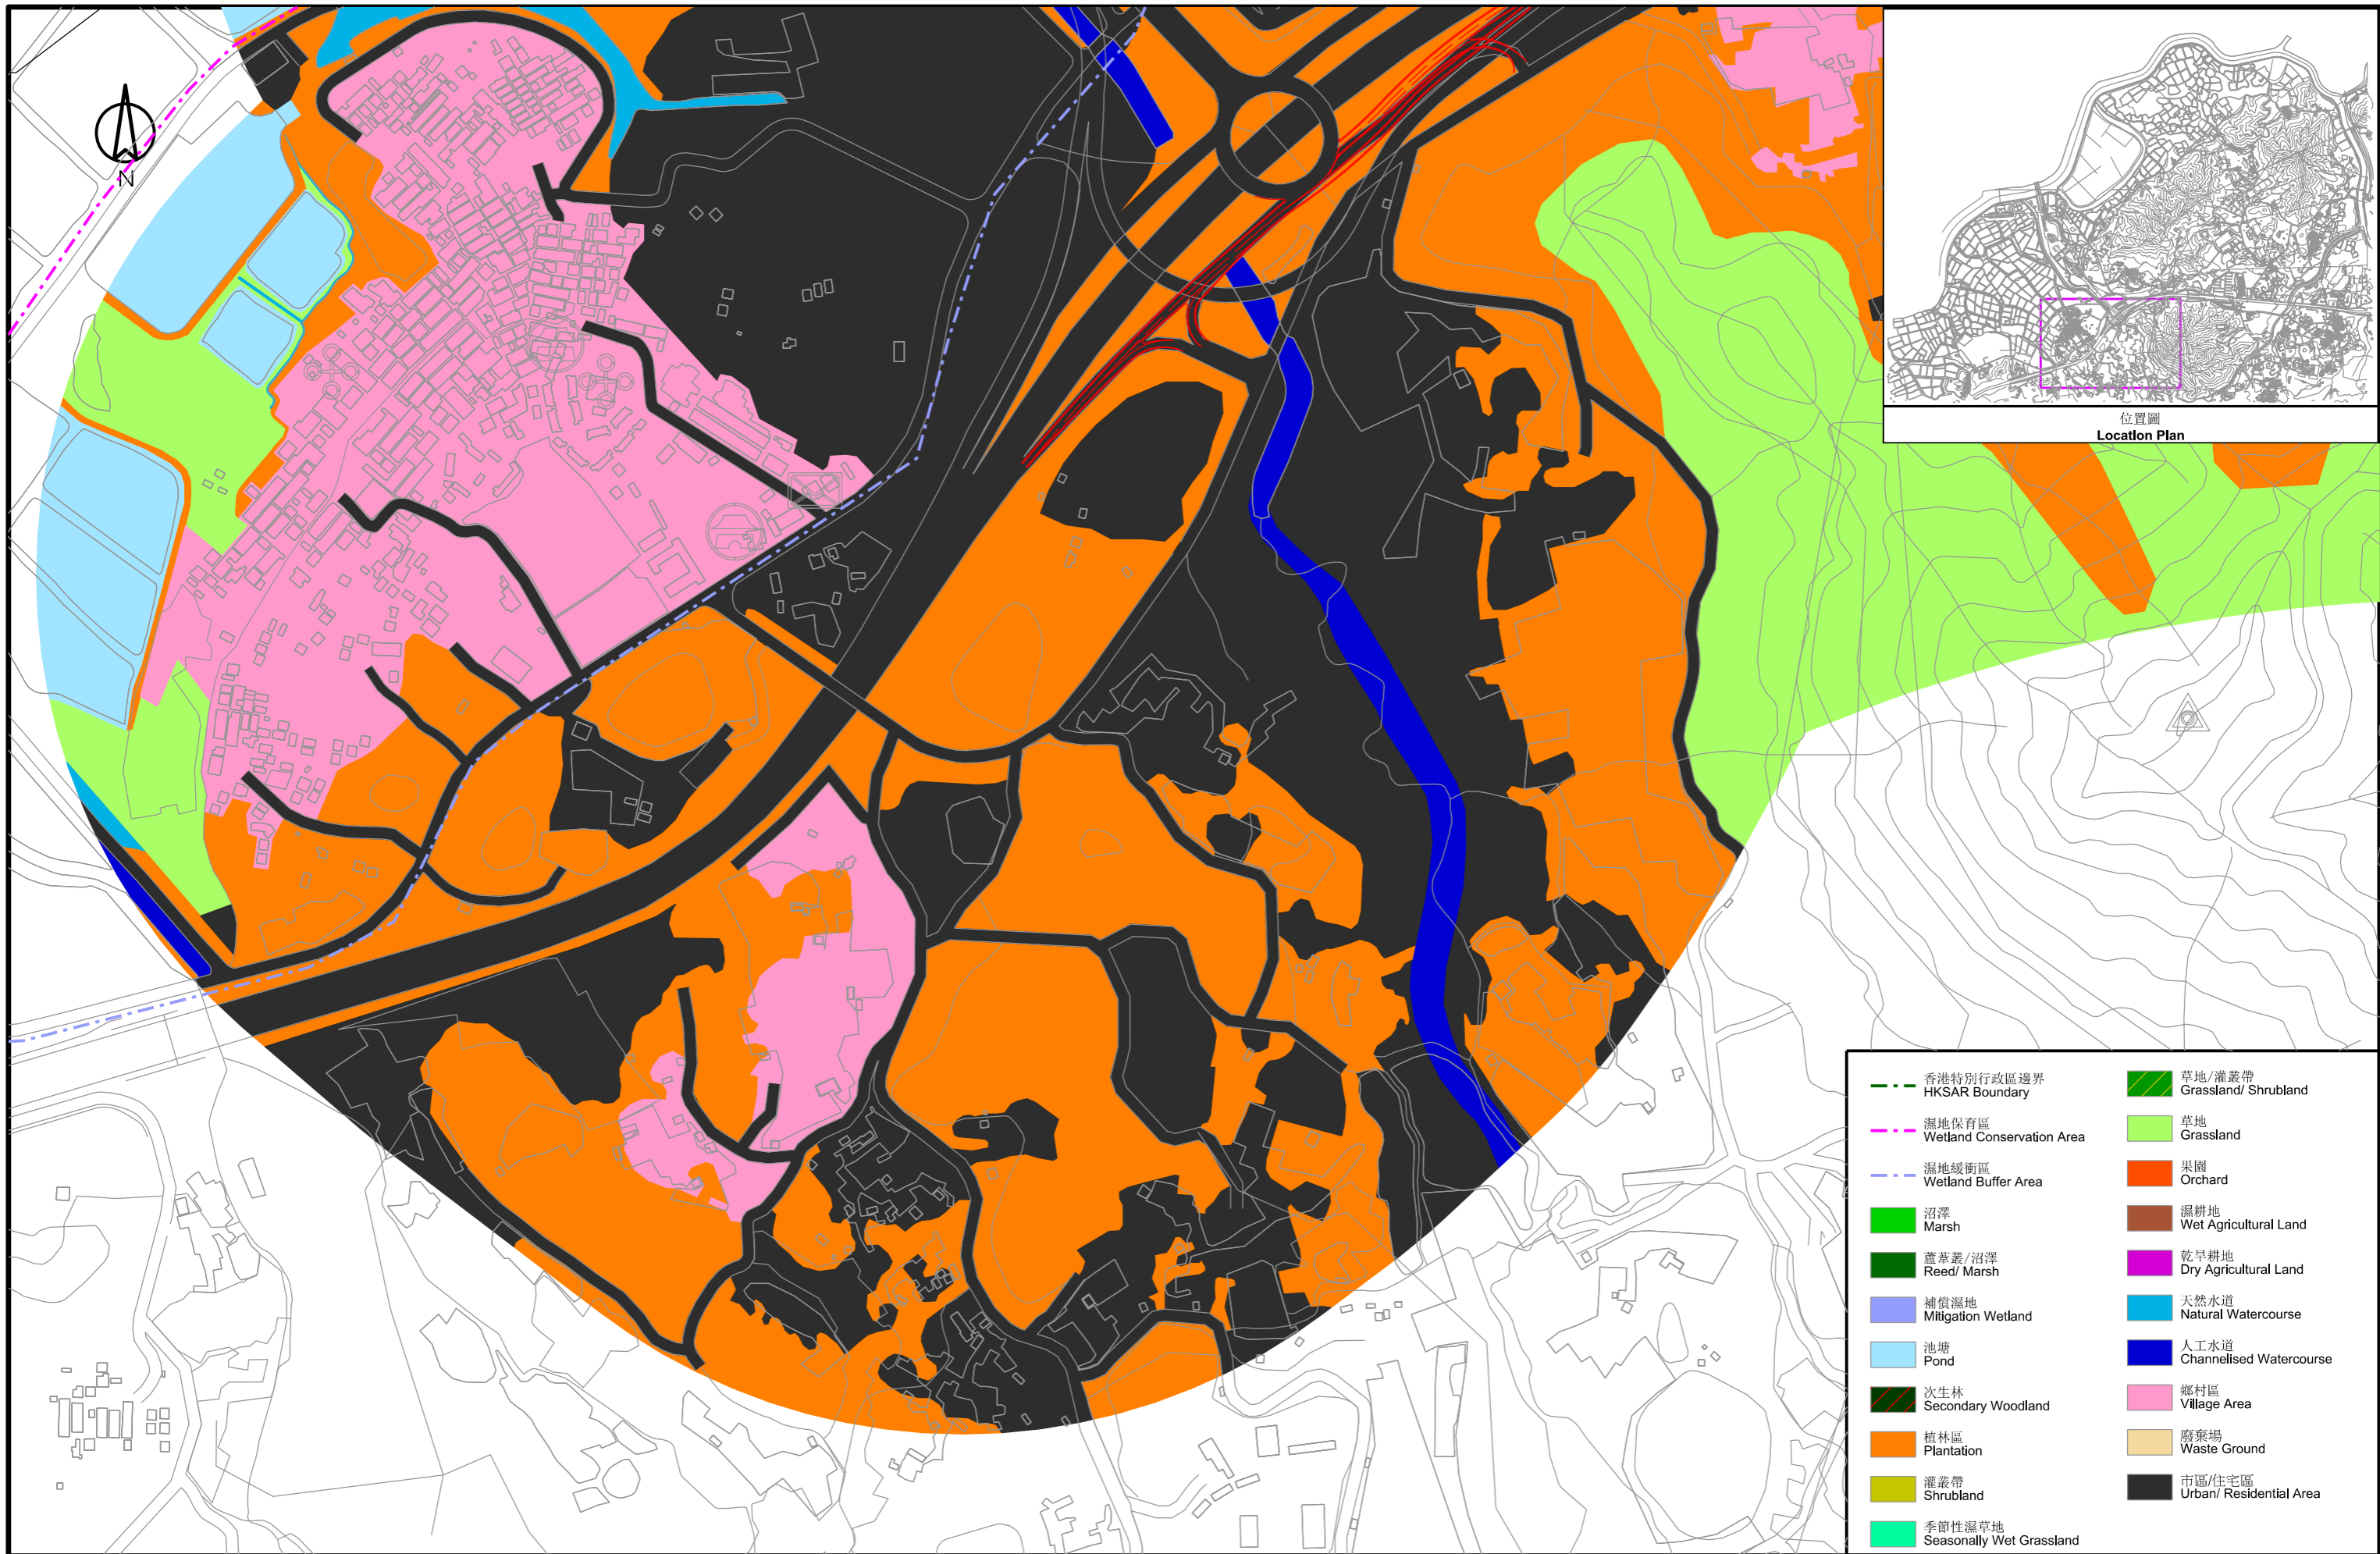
N

位置圖
Location Plan

香港特別行政區邊界
HKSAR Boundary

濕地保育區
Wetland Conservation Area

濕地緩衝區
Wetland Buffer Area

沼澤
Marsh

蘆葦叢/沼澤
Reed/ Marsh

補償濕地
Mitigation Wetland

池塘
Pond

次生林
Secondary Woodland

植林區
Plantation

灌叢帶
Shrubland

季節性濕草地
Seasonally Wet Grassland

草地/灌叢帶
Grassland/ Shrubland

草地
Grassland

果園
Orchard

濕耕地
Wet Agricultural Land

乾旱耕地
Dry Agricultural Land

天然水道
Natural Watercourse

人工水道
Channelised Watercourse

鄉村區
Village Area

廢棄場
Waste Ground

市區/住宅區
Urban/ Residential Area